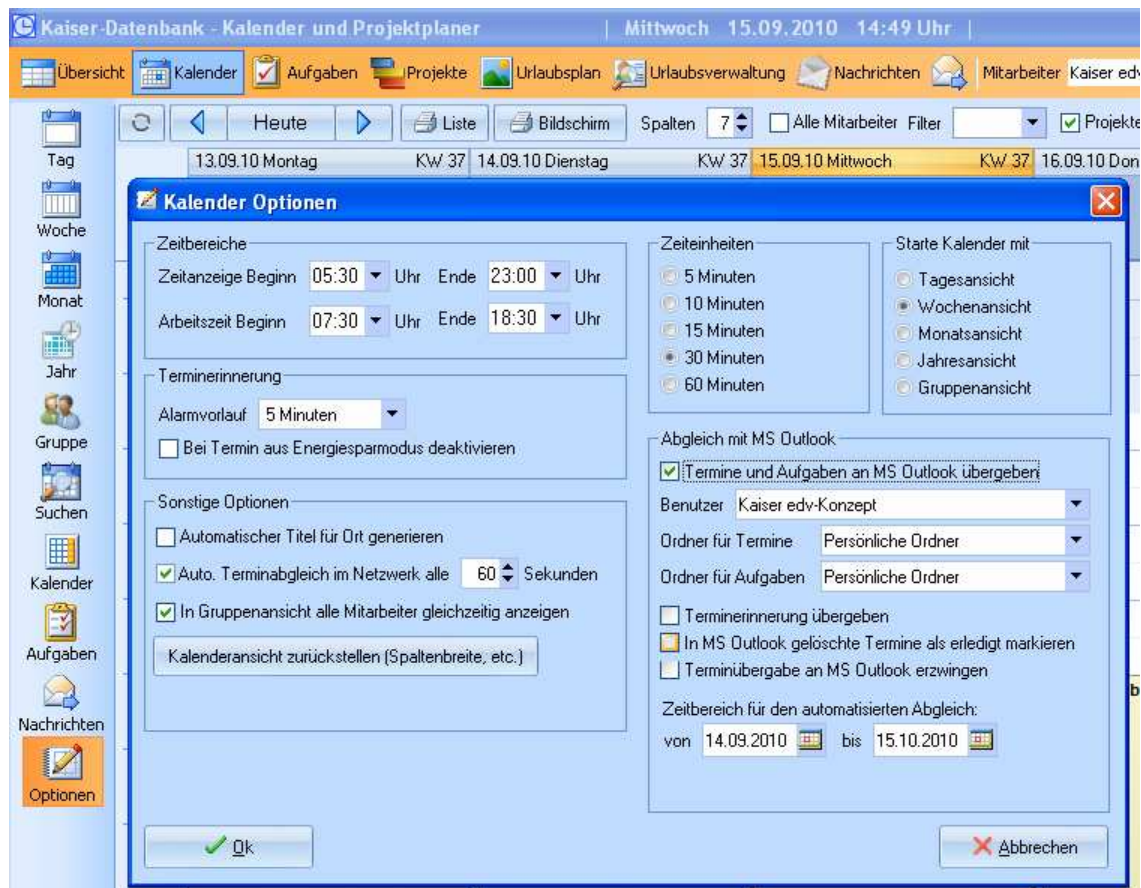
Kaiser-Datenbank - Kalender und Projektplaner | Mittwoch 15.09.2010 14:49 Uhr |

Übersicht Kalender Aufgaben Projekte Urlaubsplan Urlaubsverwaltung Nachrichten Mitarbeiter Kaiser edv

Heute Liste Bildschirm Spalten 7 Alle Mitarbeiter Filter Projekte

13.09.10 Montag KW 37 14.09.10 Dienstag KW 37 15.09.10 Mittwoch KW 37 16.09.10 Don

Tag
Woche
Monat
Jahr
Gruppe
Suchen
Kalender
Aufgaben
Nachrichten
Optionen

Kalender Optionen

Zeitbereiche
Zeitanzeige Beginn 05:30 Uhr Ende 23:00 Uhr
Arbeitszeit Beginn 07:30 Uhr Ende 18:30 Uhr

Terminerinnerung
Alarmvorlauf 5 Minuten
Bei Termin aus Energiesparmodus deaktivieren

Sonstige Optionen
Automatischer Titel für Ort generieren
Auto. Terminabgleich im Netzwerk alle 60 Sekunden
In Gruppenansicht alle Mitarbeiter gleichzeitig anzeigen
Kalenderansicht zurückstellen (Spaltenbreite, etc.)

Zeiteinheiten
5 Minuten
10 Minuten
15 Minuten
30 Minuten
60 Minuten

Starte Kalender mit
Tagesansicht
Wochenansicht
Monatsansicht
Jahresansicht
Gruppenansicht

Abgleich mit MS Outlook
Termine und Aufgaben an MS Outlook übergeben
Benutzer Kaiser edv-Konzept
Ordner für Termine Persönliche Ordner
Ordner für Aufgaben Persönliche Ordner
Terminerinnerung übergeben
In MS Outlook gelöschte Termine als erledigt markieren
Terminübergabe an MS Outlook erzwingen
Zeitbereich für den automatisierten Abgleich:
von 14.09.2010 bis 15.10.2010

Ok
Abbrechen